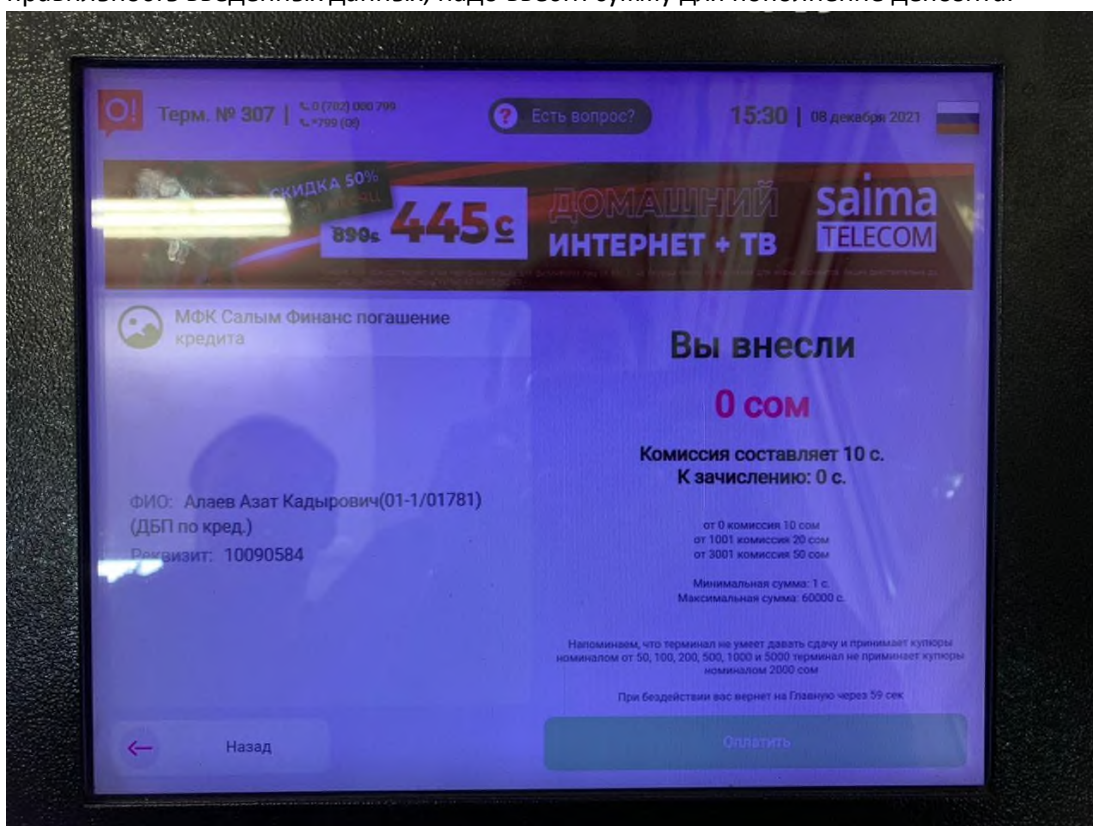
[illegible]

O! Терм. № 307 | 0 (702) 000 799 +799 (08)

? Есть вопрос?

15:30 | 08 декабря 2021

СКИДКА 50% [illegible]
899с 445с
ДОМАШНИЙ ИНТЕРНЕТ + ТВ
saima TELECOM

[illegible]

МФК Салым Финанс погашение кредита

Вы внесли

0 сом

Комиссия составляет 10 с.
К зачислению: 0 с.

от 0 комиссия 10 сом
от 1001 комиссия 20 сом
от 3001 комиссия 50 сом

Минимальная сумма: 1 с.
Максимальная сумма: 60000 с.

Напоминаем, что терминал не умеет давать сдачу и принимает купюры номиналом от 50, 100, 200, 500, 1000 и 5000 терминал не принимает купюры номиналом 2000 сом

При бездействии вас вернет на Главную через 59 сек

ФИО: Алаев Азат Кадырович(01-1/01781) (ДБП по кред.)
Реквизит: 10090584

Назад

Оплатить